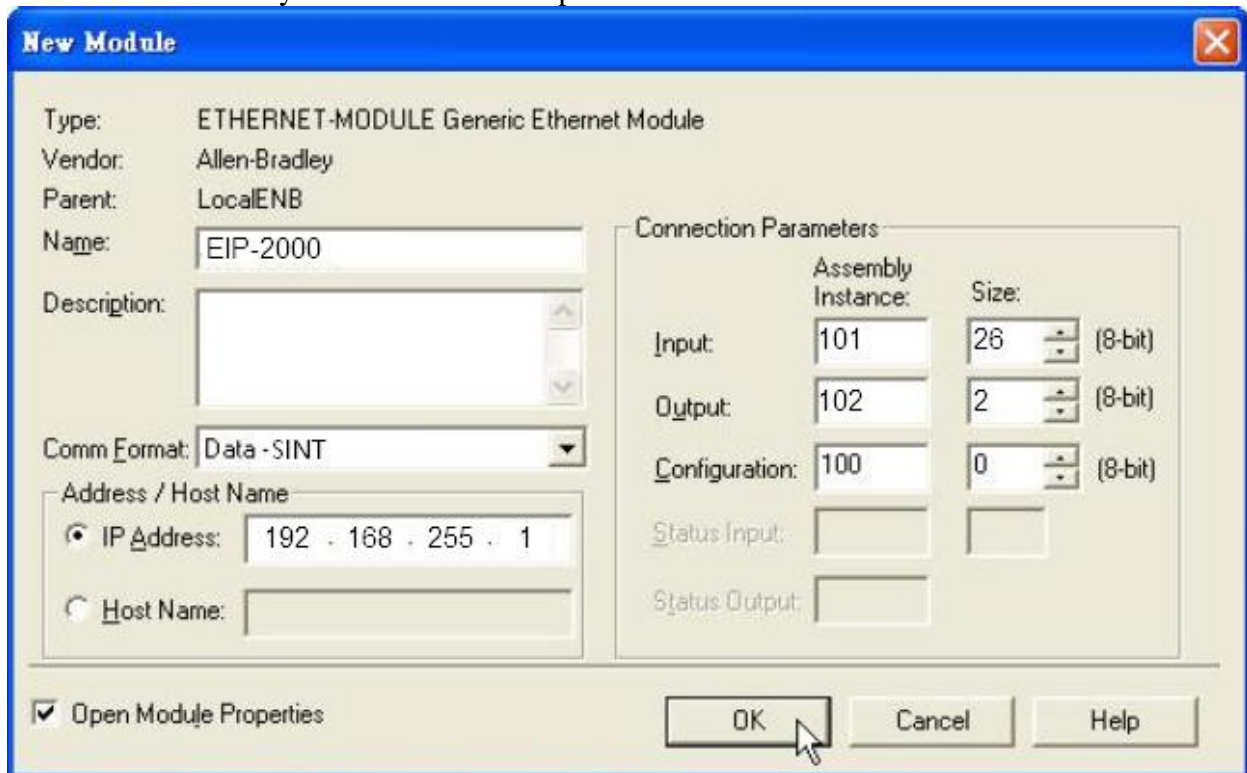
New Module

Type: ETHERNET-MODULE Generic Ethernet Module
Vendor: Allen-Bradley
Parent: LocalENB
Name: EIP-2000
Description:

Comm Format: Data - SINT
Address / Host Name
IP Address: 192 . 168 . 255 . 1
Host Name:

Connection Parameters

| | Assembly Instance: | Size: | |
|---|---|---|---|
| Input: | 101 | 26 | (8-bit) |
| Output: | 102 | 2 | (8-bit) |
| Configuration: | 100 | 0 | (8-bit) |
| Status Input: | | | |
| Status Output: | | | |

Open Module Properties

OK Cancel Help